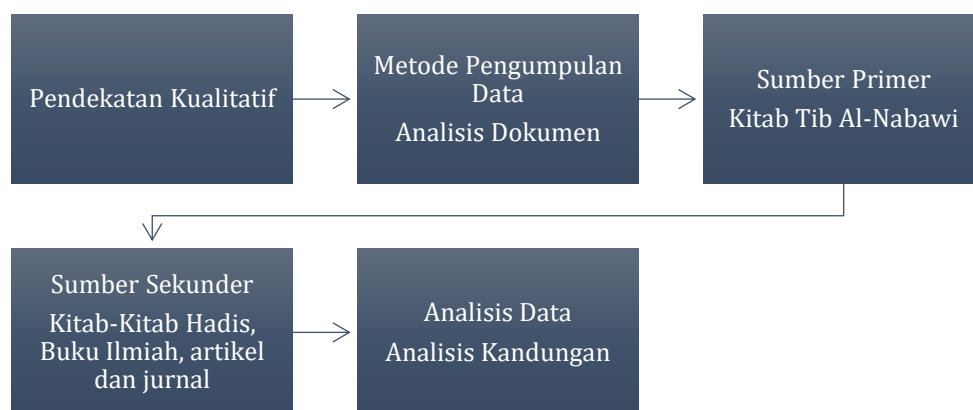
Pendekatan Kualitatif

Metode Pengumpulan Data
Analisis Dokumen

Sumber Primer
Kitab Tib Al-Nabawi

Sumber Sekunder
Kitab-Kitab Hadis, Buku Ilmiah, artikel dan jurnal

Analisis Data
Analisis Kandungan